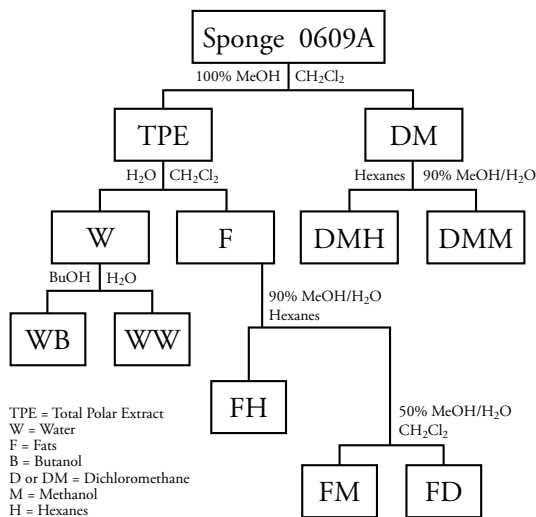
Sponge 0609A

100% MeOH | $CH_2Cl_2$

TPE

DM

$H_2O$ | $CH_2Cl_2$

Hexanes | 90% MeOH/$H_2O$

W

F

DMH

DMM

BuOH | $H_2O$

90% MeOH/$H_2O$
Hexanes

WB

WW

FH

50% MeOH/$H_2O$
$CH_2Cl_2$

FM

FD

TPE = Total Polar Extract
W = Water
F = Fats
B = Butanol
D or DM = Dichloromethane
M = Methanol
H = Hexanes